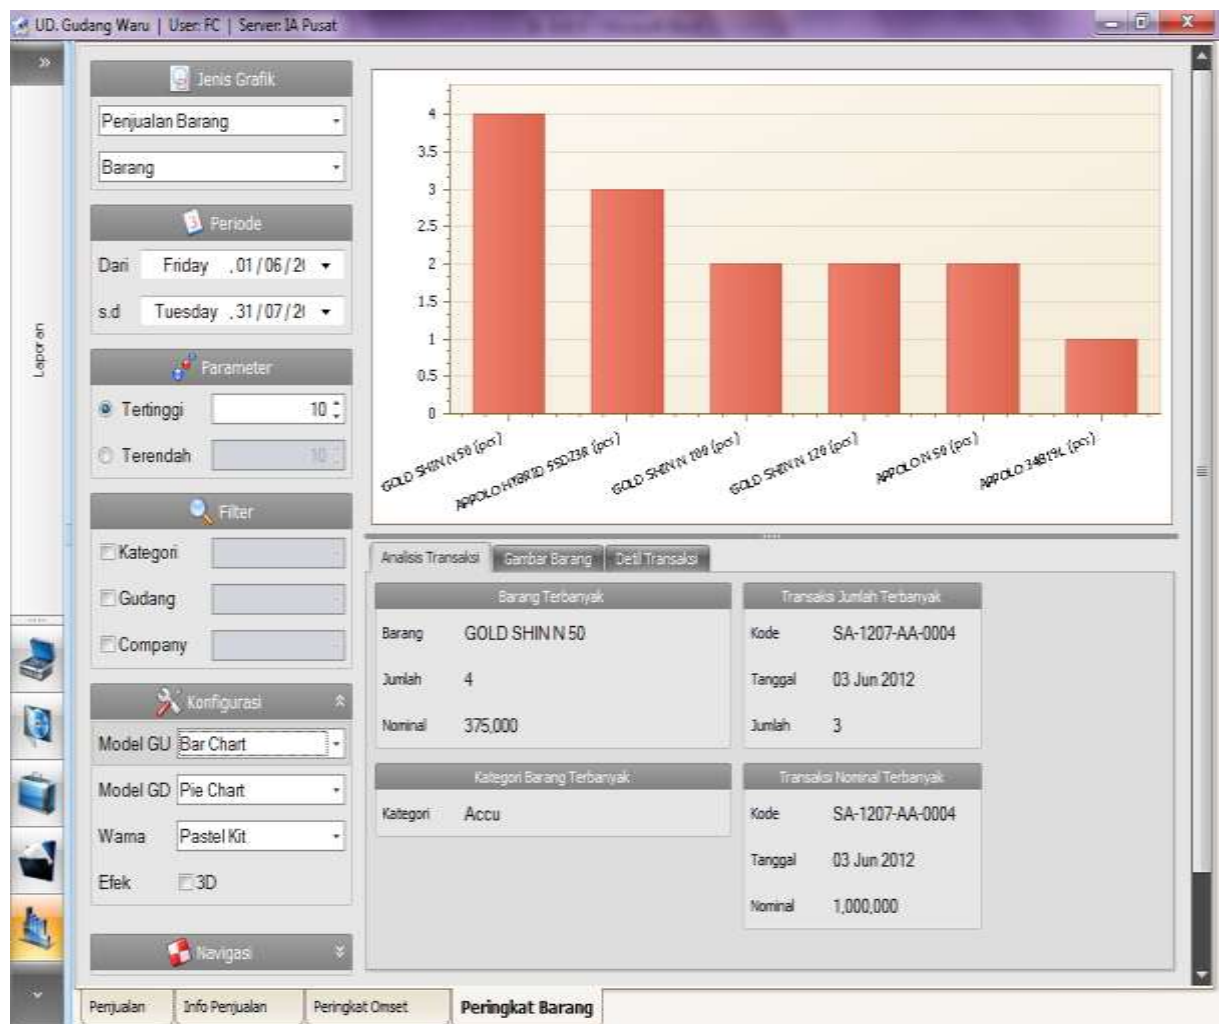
UD. Gudang Waru | User: FC | Server: IA Pusat

»

Laporan

Jenis Grafik

Penjualan Barang

Barang

Periode

Dari Friday , 01 / 06 / 2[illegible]

s.d Tuesday , 31 / 07 / 2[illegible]

Parameter

Tertinggi 10

Terendah 10

Filter

Kategori

Gudang

Company

Konfigurasi

Model GU Bar Chart

Model GD Pie Chart

Warna Pastel Kit

Efek 3D

Navigasi

4
3.5
3
2.5
2
1.5
1
0.5
0

GOLD SHIN N 50 (pcs)
APPOLO HYBRID 55D23R (pcs)
GOLD SHIN N 100 (pcs)
GOLD SHIN N 120 (pcs)
APPOLO N 50 (pcs)
APPOLO 34B19L (pcs)

Analisis Transaksi | Gambar Barang | Detil Transaksi

Barang Terbanyak

| | |
|---|---|
| Barang | GOLD SHIN N 50 |
| Jumlah | 4 |
| Nominal | 375,000 |

Transaksi Jumlah Terbanyak

| | |
|---|---|
| Kode | SA-1207-AA-0004 |
| Tanggal | 03 Jun 2012 |
| Jumlah | 3 |

Kategori Barang Terbanyak

| | |
|---|---|
| Kategori | Accu |

Transaksi Nominal Terbanyak

| | |
|---|---|
| Kode | SA-1207-AA-0004 |
| Tanggal | 03 Jun 2012 |
| Nominal | 1,000,000 |

Penjualan | Info Penjualan | Peringkat Omset | Peringkat Barang